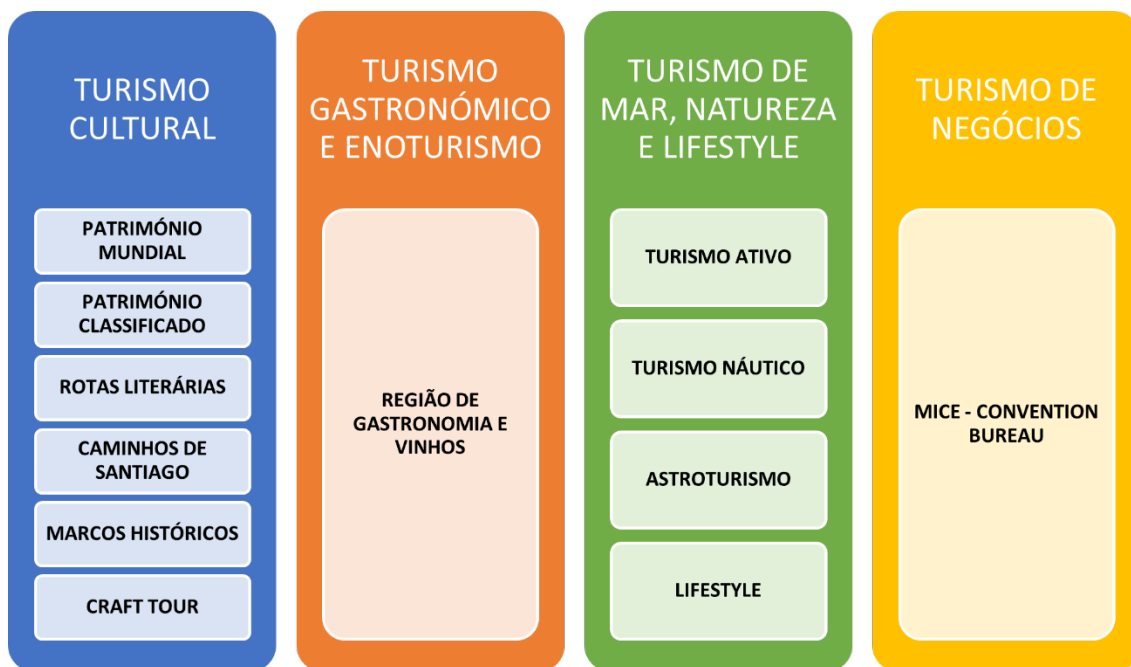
TURISMO CULTURAL

PATRIMÓNIO MUNDIAL

PATRIMÓNIO CLASSIFICADO

ROTAS LITERÁRIAS

CAMINHOS DE SANTIAGO

MARCOS HISTÓRICOS

CRAFT TOUR

TURISMO GASTRONÓMICO E ENOTURISMO

REGIÃO DE GASTRONOMIA E VINHOS

TURISMO DE MAR, NATUREZA E LIFESTYLE

TURISMO ATIVO

TURISMO NÁUTICO

ASTROTURISMO

LIFESTYLE

TURISMO DE NEGÓCIOS

MICE - CONVENTION BUREAU